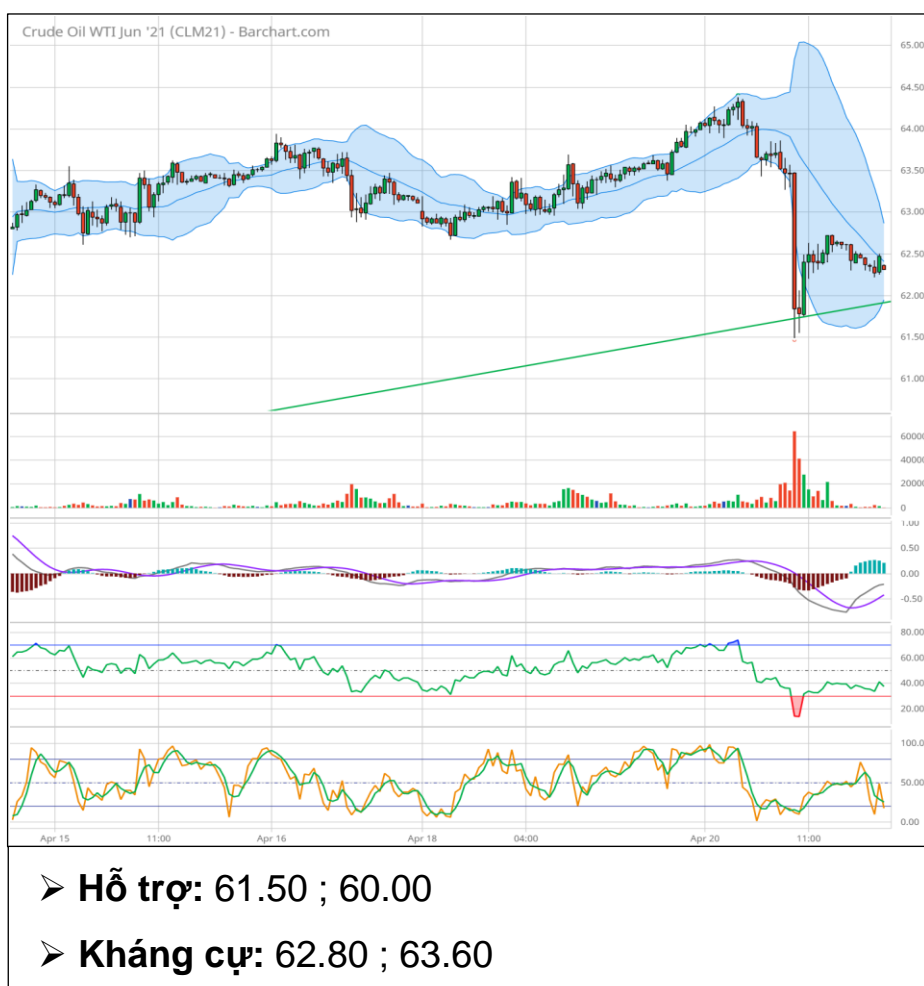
Crude Oil WTI Jun '21 (CLM21) - Barchart.com

65.00
64.50
64.00
63.50
63.00
62.50
62.00
61.50
61.00

60000
40000
20000
0

1.00
0.50
0.00
-0.50

80.00
60.00
40.00
20.00

100.0
50.00
0.00

Apr 15
11:00
Apr 16
Apr 18
04:00
Apr 20
11:00

➢ Hỗ trợ: 61.50 ; 60.00

➢ Kháng cự: 62.80 ; 63.60